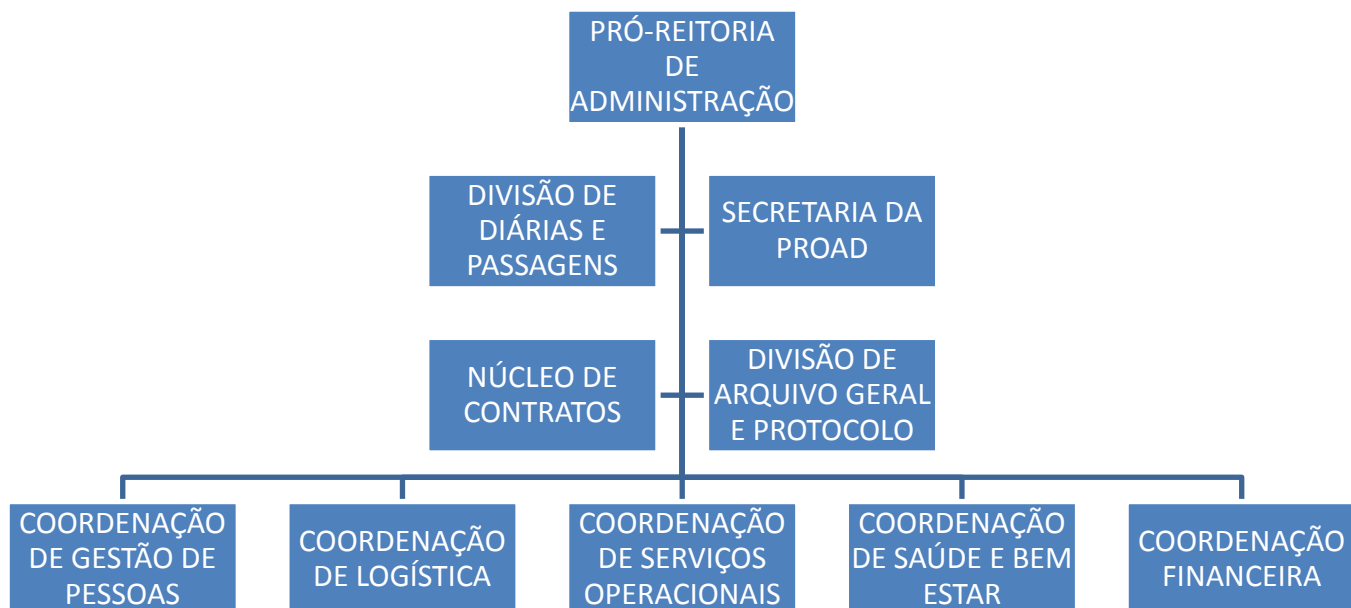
PRÓ-REITORIA DE ADMINISTRAÇÃO

DIVISÃO DE DIÁRIAS E PASSAGENS

SECRETARIA DA PROAD

NÚCLEO DE CONTRATOS

DIVISÃO DE ARQUIVO GERAL E PROTOCOLO

COORDENAÇÃO DE GESTÃO DE PESSOAS

COORDENAÇÃO DE LOGÍSTICA

COORDENAÇÃO DE SERVIÇOS OPERACIONAIS

COORDENAÇÃO DE SAÚDE E BEM ESTAR

COORDENAÇÃO FINANCEIRA